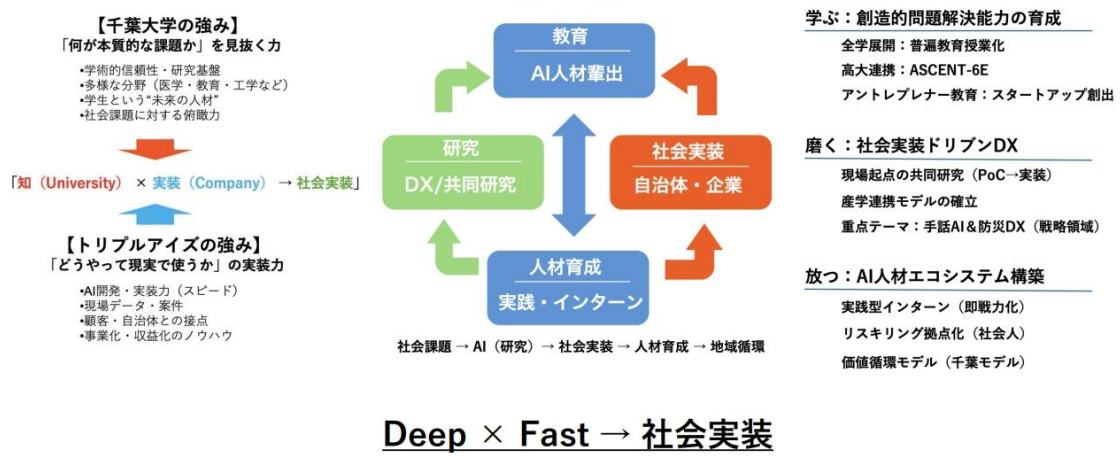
【千葉大学の強み】
「何が本質的な課題か」を見抜く力

•学術的信頼性・研究基盤
•多様な分野（医学・教育・工学など）
•学生という"未来の人材"
•社会課題に対する俯瞰力

「知（University）× 実装（Company）→ 社会実装」

【トリプルアイズの強み】
「どうやって現実で使うか」の実装力

•AI開発・実装力（スピード）
•現場データ・案件
•顧客・自治体との接点
•事業化・収益化のノウハウ

教育
AI人材輩出

研究
DX/共同研究

社会実装
自治体・企業

人材育成
実践・インターン

社会課題 → AI（研究）→ 社会実装 → 人材育成 → 地域循環

学ぶ：創造的問題解決能力の育成
全学展開：普遍教育授業化
高大連携：ASCENT-6E
アントレプレナー教育：スタートアップ創出

磨く：社会実装ドリブンDX
現場起点の共同研究（PoC→実装）
産学連携モデルの確立
重点テーマ：手話AI＆防災DX（戦略領域）

放つ：AI人材エコシステム構築
実践型インターン（即戦力化）
リスキリング拠点化（社会人）
価値循環モデル（千葉モデル）

Deep × Fast → 社会実装